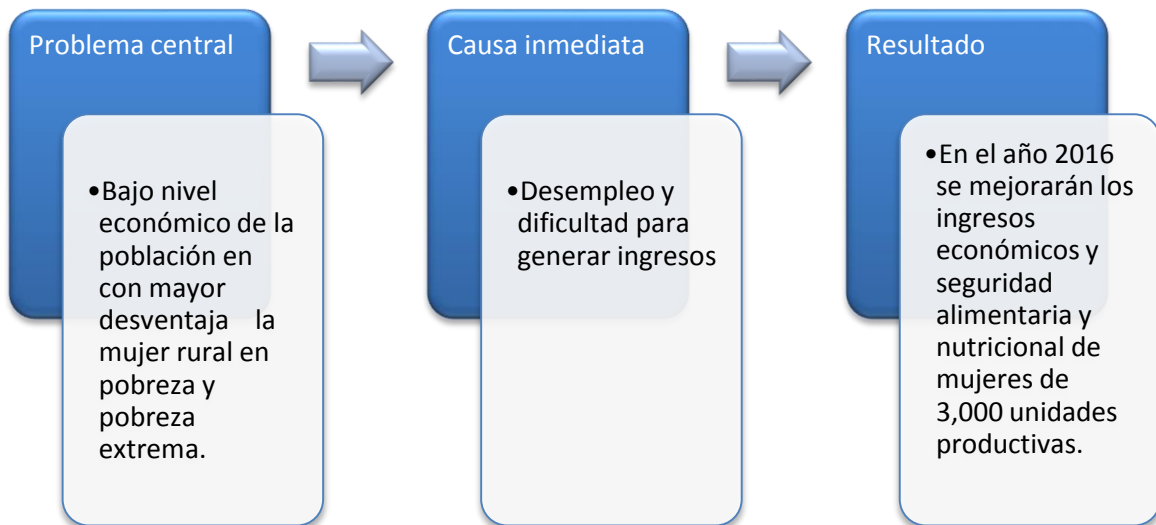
Problema central

•Bajo nivel económico de la población en con mayor desventaja la mujer rural en pobreza y pobreza extrema.

Causa inmediata

•Desempleo y dificultad para generar ingresos

Resultado

•En el año 2016 se mejorarán los ingresos económicos y seguridad alimentaria y nutricional de mujeres de 3,000 unidades productivas.